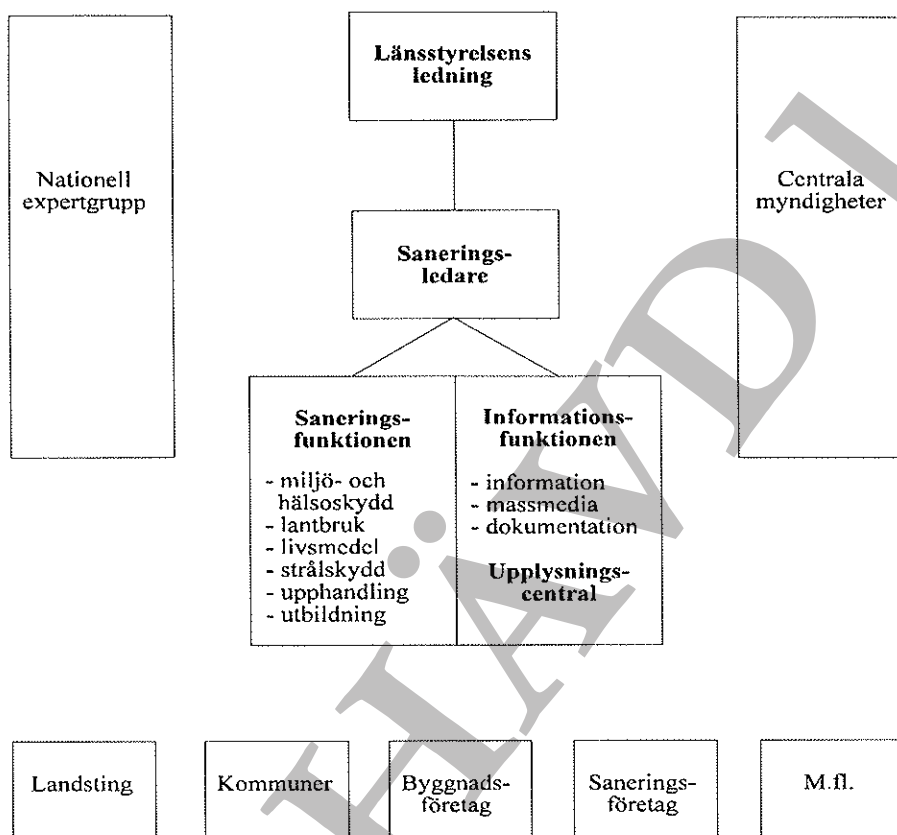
Länsstyrelsens ledning

Nationell expertgrupp

Centrala myndigheter

Saneringsledare

Saneringsfunktionen

- miljö- och hälsoskydd
- lantbruk
- livsmedel
- strålskydd
- upphandling
- utbildning

Informationsfunktionen

- information
- massmedia
- dokumentation

Upplysningscentral

Landsting

Kommuner

Byggnadsföretag

Saneringsföretag

M.fl.

HÄVD